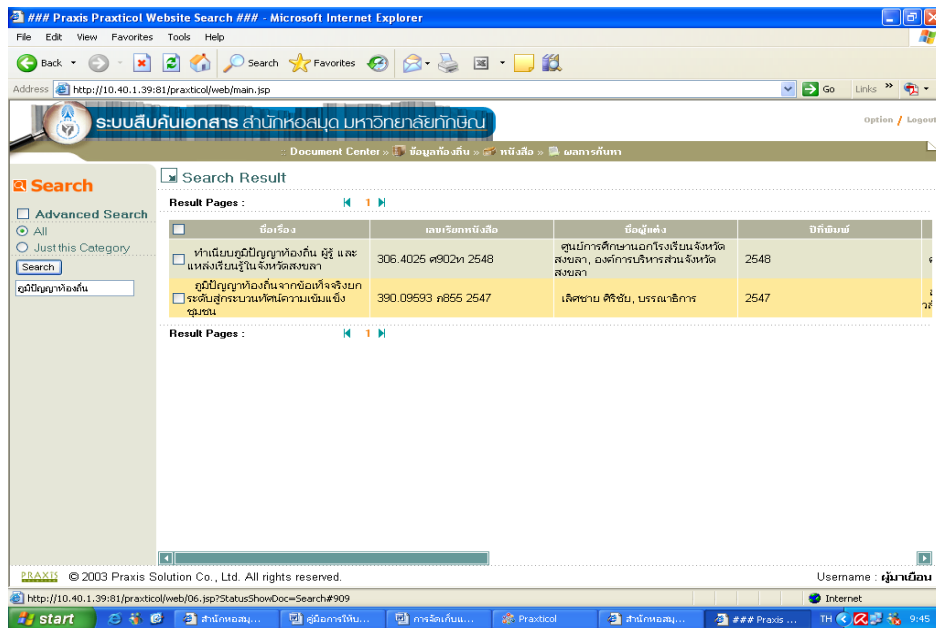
### Praxis Praxticol Website Search ### - Microsoft Internet Explorer

File Edit View Favorites Tools Help

Back Search Favorites

Address http://10.40.1.39:81/praxticol/web/main.jsp Go Links

ระบบสืบค้นเอกสาร สำนักหอสมุด มหาวิทยาลัยทักษิณ

Option / Logout

Document Center » ข้อมูลท้องถิ่น » หนังสือ » ผลการค้นหา

Search

Advanced Search

All

Just this Category

Search

ภูมิปัญญาท้องถิ่น

Search Result

Result Pages : 1

| ชื่อเรื่อง | เลขเรียกหนังสือ | ชื่อผู้แต่ง | ปีพิมพ์ |
|---|---|---|---|
| ทำเนียบภูมิปัญญาท้องถิ่น ผู้รู้ และแหล่งเรียนรู้ในจังหวัดสงขลา | 306.4025 ศ902ท 2548 | ศูนย์การศึกษานอกโรงเรียนจังหวัดสงขลา, องค์การบริหารส่วนจังหวัดสงขลา | 2548 |
| ภูมิปัญญาท้องถิ่นจากข้อเท็จจริงยกระดับสู่กระบวนทัศน์ความเข้มแข็งชุมชน | 390.09593 ภ855 2547 | เลิศชาย ศิริชัย, บรรณาธิการ | 2547 |

Result Pages : 1

PRAXIS © 2003 Praxis Solution Co., Ltd. All rights reserved.

Username : ผู้มาเยือน

http://10.40.1.39:81/praxticol/web/06.jsp?StatusShowDoc=Search#909

Internet

start สำนักหอสมุ... คู่มือการให้บ... การจัดเก็บแ... Praxticol สำนักหอสมุ... ### Praxis ... TH 9:45